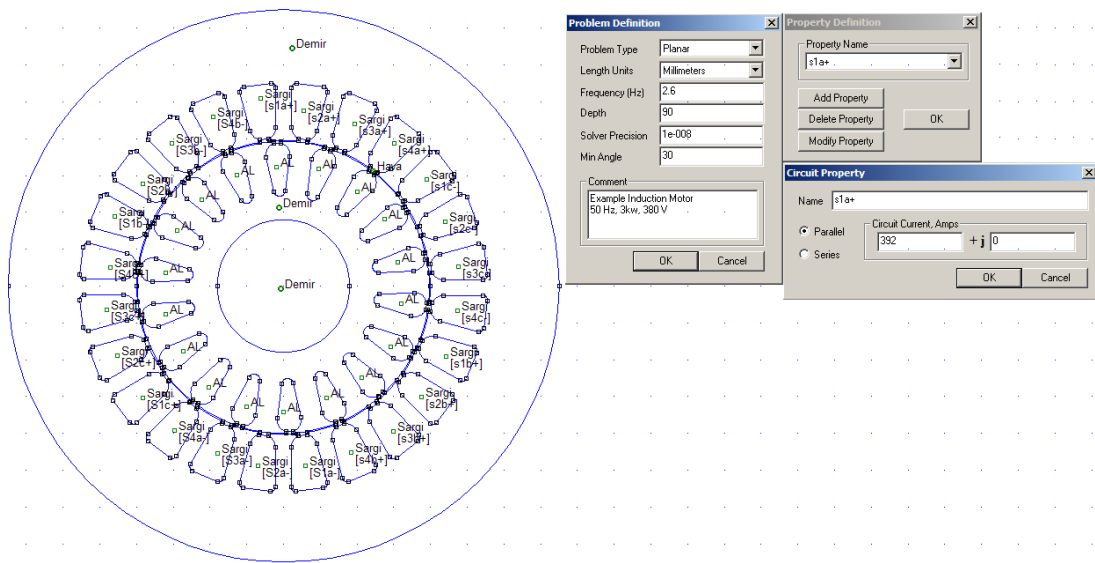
Demir

Sargi [s1a+]
Sargi [s2a+]
Sargi [s3a+]
Sargi [s4a+]
Sargi [s1c-]
Sargi [s2c-]
Sargi [s3c-]
Sargi [s4c-]
Sargi [s1b+]
Sargi [s2b+]
Sargi [s3b+]
Sargi [s4b+]
Sargi [S1a-]
Sargi [S2a-]
Sargi [S3a-]
Sargi [S4a-]
Sargi [S1c+]
Sargi [S2c+]
Sargi [S3c+]
Sargi [S4c+]
Sargi [S1b-]
Sargi [S2b-]
Sargi [S3b-]
Sargi [S4b-]
Hava
AL
AL
AL
AL
AL
AL
AL
AL
AL
AL
AL
AL
AL
AL
AL
AL
AL
AL
AL
AL
AL
AL
AL
AL
Demir
Demir

Problem Definition
Problem Type Planar
Length Units Millimeters
Frequency (Hz) 2.6
Depth 90
Solver Precision 1e-008
Min Angle 30
Comment
Example Induction Motor
50 Hz, 3kw, 380 V
OK Cancel

Property Definition
Property Name
s1a+
Add Property
Delete Property
Modify Property
OK

Circuit Property
Name s1a+
Circuit Current, Amps
Parallel
Series
392 + j 0
OK Cancel